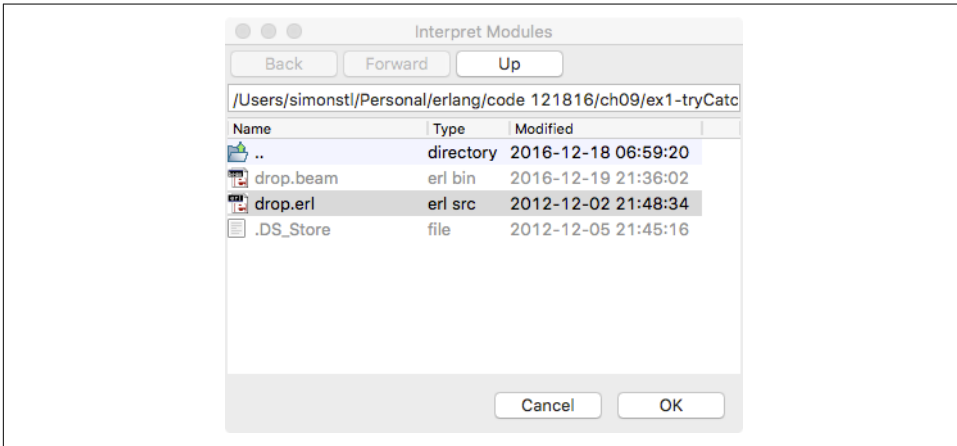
Interpret Modules

Back Forward Up

/Users/simonstl/Personal/erlang/code 121816/ch09/ex1-tryCatc

| Name | Type | Modified |
|---|---|---|
| .. | directory | 2016-12-18 06:59:20 |
| drop.beam | erl bin | 2016-12-19 21:36:02 |
| drop.erl | erl src | 2012-12-02 21:48:34 |
| .DS_Store | file | 2012-12-05 21:45:16 |

Cancel OK